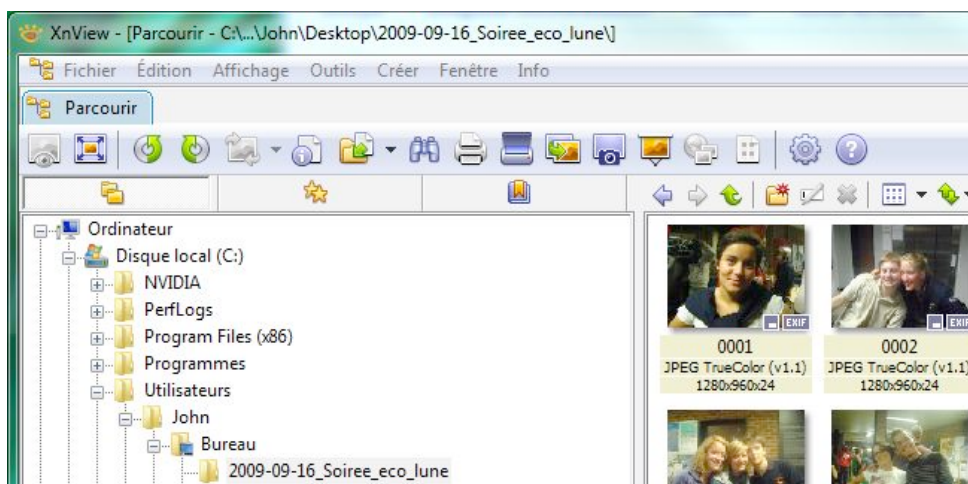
XnView - [Parcourir - C:\...\John\Desktop\2009-09-16_Soiree_eco_lune\]

Fichier Édition Affichage Outils Créer Fenêtre Info

Parcourir

Ordinateur
Disque local (C:)
NVIDIA
PerfLogs
Program Files (x86)
Programmes
Utilisateurs
John
Bureau
2009-09-16_Soiree_eco_lune

EXIF
0001
JPEG TrueColor (v1.1)
1280x960x24

EXIF
0002
JPEG TrueColor (v1.1)
1280x960x24